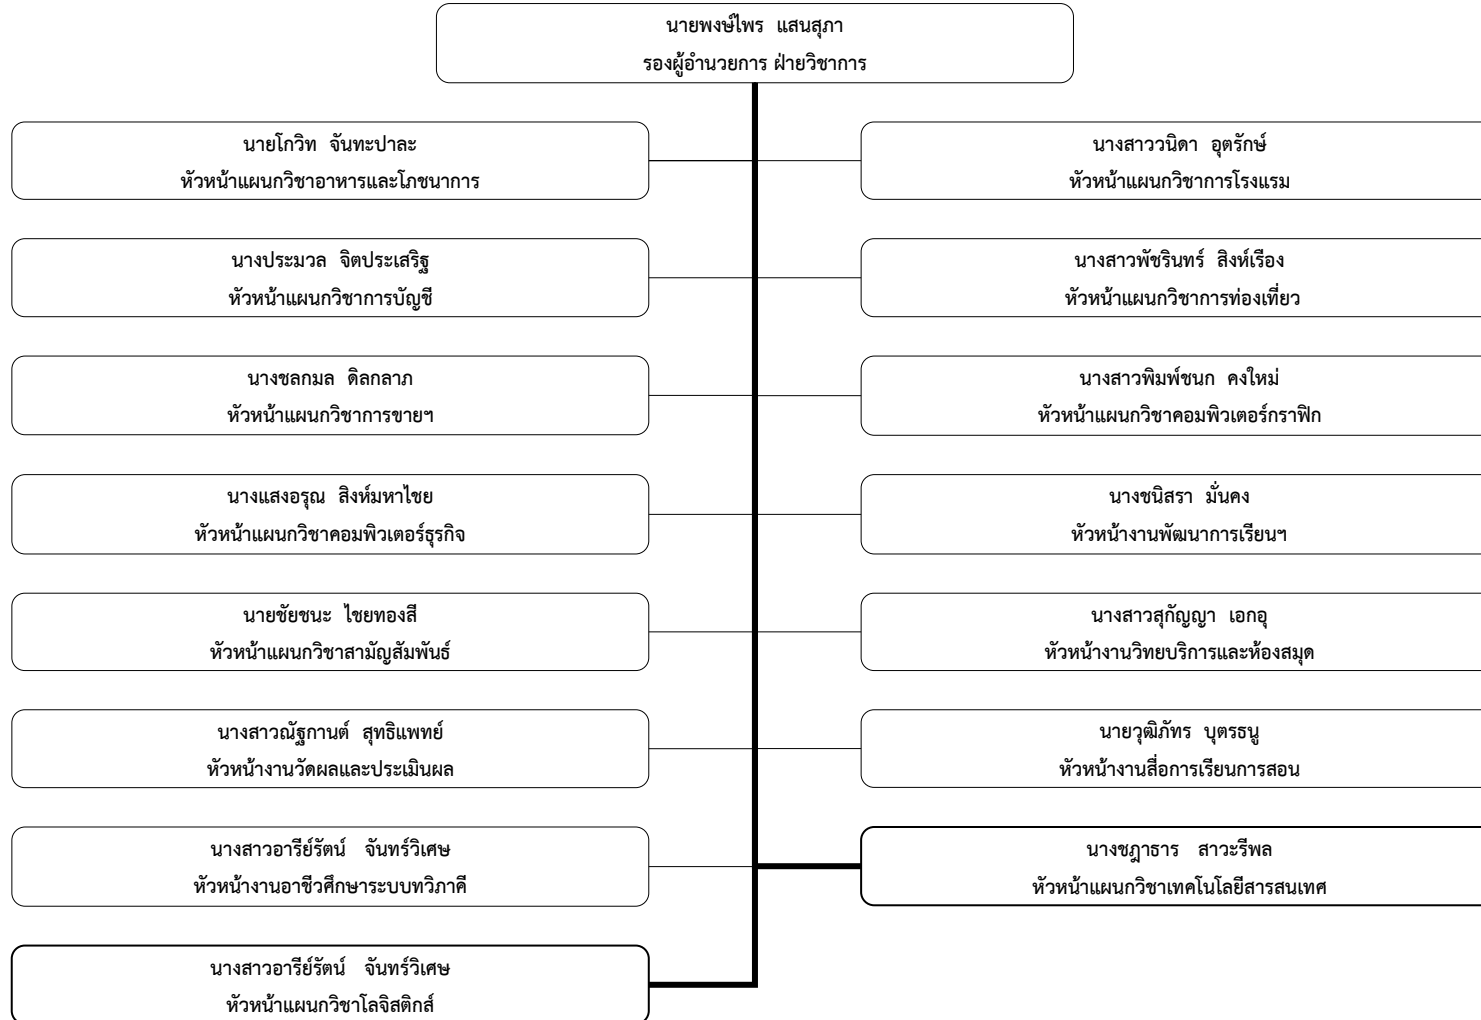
นายพงษ์ไพร แสนสุภา
รองผู้อำนวยการ ฝ่ายวิชาการ

นายโกวิท จันทะปาละ
หัวหน้าแผนกวิชาอาหารและโภชนาการ

นางประมวล จิตประเสริฐ
หัวหน้าแผนกวิชาการบัญชี

นางชลกมล ดิลกลาภ
หัวหน้าแผนกวิชาการขายฯ

นางแสงอรุณ สิงห์มหาไชย
หัวหน้าแผนกวิชาคอมพิวเตอร์ธุรกิจ

นายชัยชนะ ไชยทองสี
หัวหน้าแผนกวิชาสามัญสัมพันธ์

นางสาวณัฐกานต์ สุทธิแพทย์
หัวหน้างานวัดผลและประเมินผล

นางสาวอารีย์รัตน์ จันทร์วิเศษ
หัวหน้างานอาชีวศึกษาระบบทวิภาคี

นางสาวอารีย์รัตน์ จันทร์วิเศษ
หัวหน้าแผนกวิชาโลจิสติกส์

นางสาววนิดา อุตรักษ์
หัวหน้าแผนกวิชาการโรงแรม

นางสาวพัชรินทร์ สิงห์เรือง
หัวหน้าแผนกวิชาการท่องเที่ยว

นางสาวพิมพ์ชนก คงใหม่
หัวหน้าแผนกวิชาคอมพิวเตอร์กราฟิก

นางชนิสรา มั่นคง
หัวหน้างานพัฒนาการเรียนฯ

นางสาวสุกัญญา เอกอุ
หัวหน้างานวิทยบริการและห้องสมุด

นายวุฒิภัทร บุตรธนู
หัวหน้างานสื่อการเรียนการสอน

นางชฎาธาร สาวะรีพล
หัวหน้าแผนกวิชาเทคโนโลยีสารสนเทศ